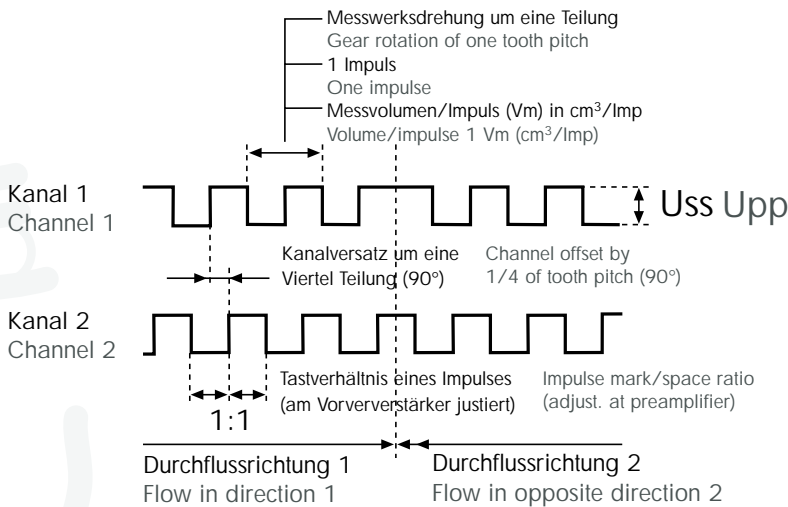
Messwerksdrehung um eine Teilung
Gear rotation of one tooth pitch
1 Impuls
One impulse
Messvolumen/Impuls (Vm) in cm$^3$/Imp
Volume/impulse 1 Vm (cm$^3$/Imp)

Kanal 1
Channel 1

Uss Upp

Kanalversatz um eine Viertel Teilung (90°)

Channel offset by 1/4 of tooth pitch (90°)

Kanal 2
Channel 2

Tastverhältnis eines Impulses (am Vorververstärker justiert)

Impulse mark/space ratio (adjust. at preamplifier)

1:1

Durchflussrichtung 1
Flow in direction 1

Durchflussrichtung 2
Flow in opposite direction 2